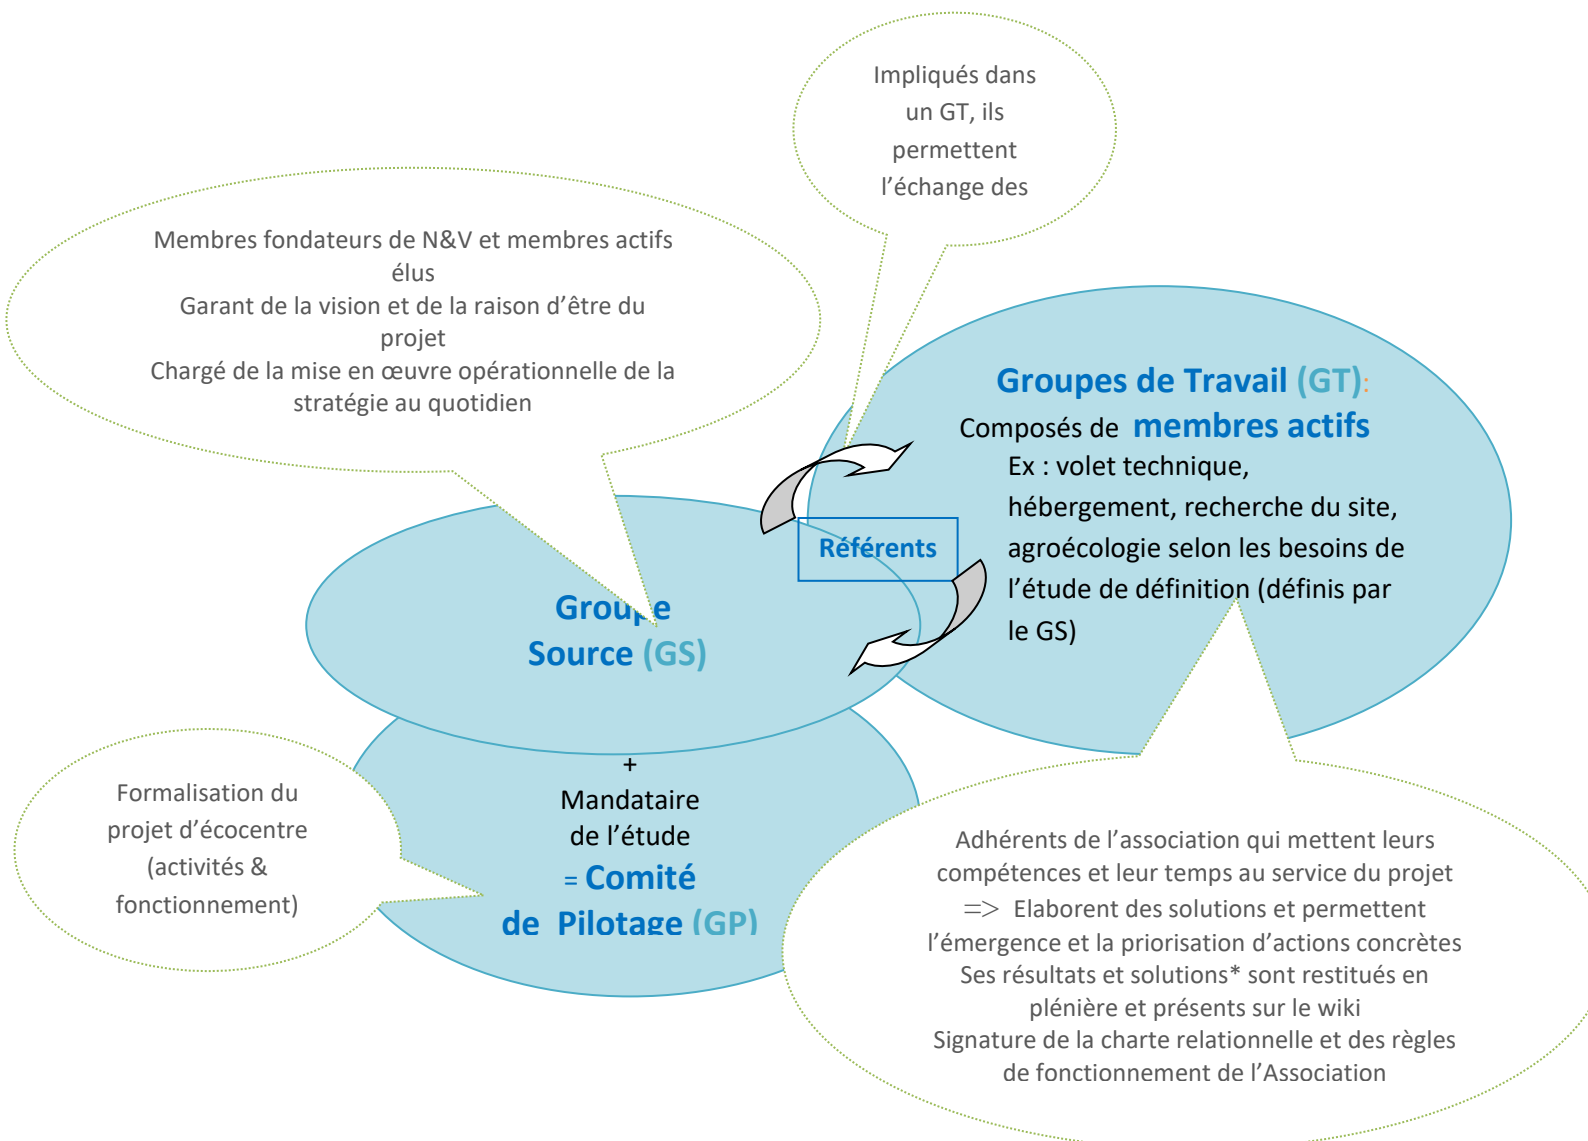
Impliqués dans un GT, ils permettent l'échange des

Membres fondateurs de N&V et membres actifs élus
Garant de la vision et de la raison d'être du projet
Chargé de la mise en œuvre opérationnelle de la stratégie au quotidien

Groupes de Travail (GT):
Composés de membres actifs
Ex : volet technique, hébergement, recherche du site, agroécologie selon les besoins de l'étude de définition (définis par le GS)

Référents

Grou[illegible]e Source (GS)

+
Mandataire de l'étude
= Comité de Pilotage (GP)

Formalisation du projet d'écocentre (activités & fonctionnement)

Adhérents de l'association qui mettent leurs compétences et leur temps au service du projet
=> Elaborent des solutions et permettent l'émergence et la priorisation d'actions concrètes
Ses résultats et solutions* sont restitués en plénière et présents sur le wiki
Signature de la charte relationnelle et des règles de fonctionnement de l'Association